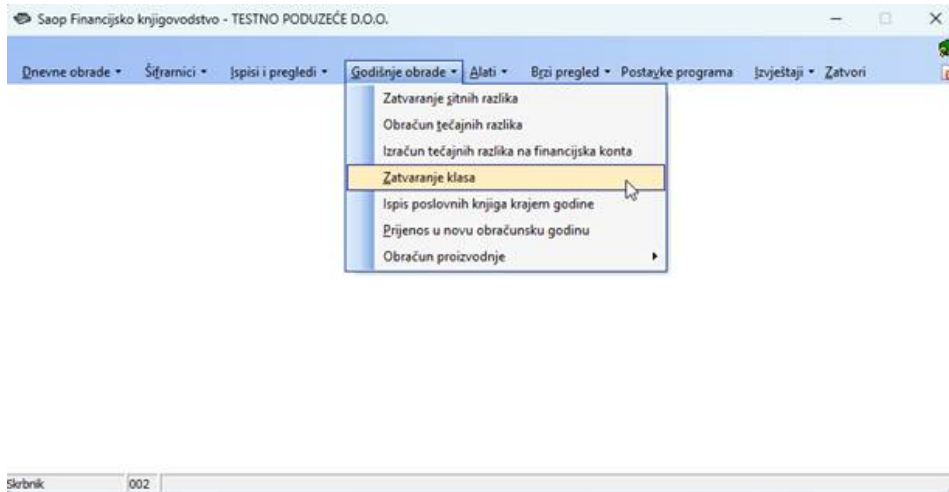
Saop Financijsko knjigovodstvo - TESTNO PODUZEĆE D.O.O.

Dnevne obrade • Šifrarnici • Ispisi i pregledi • Godišnje obrade • Alati • Brzi pregled • Postavke programa Izvještaji • Zatvori

Zatvaranje sitnih razlika
Obračun tečajnih razlika
Izračun tečajnih razlika na financijska konta
Zatvaranje klasa
Ispis poslovnih knjiga krajem godine
Prijenos u novu obračunsku godinu
Obračun proizvodnje

Skrbnik 002